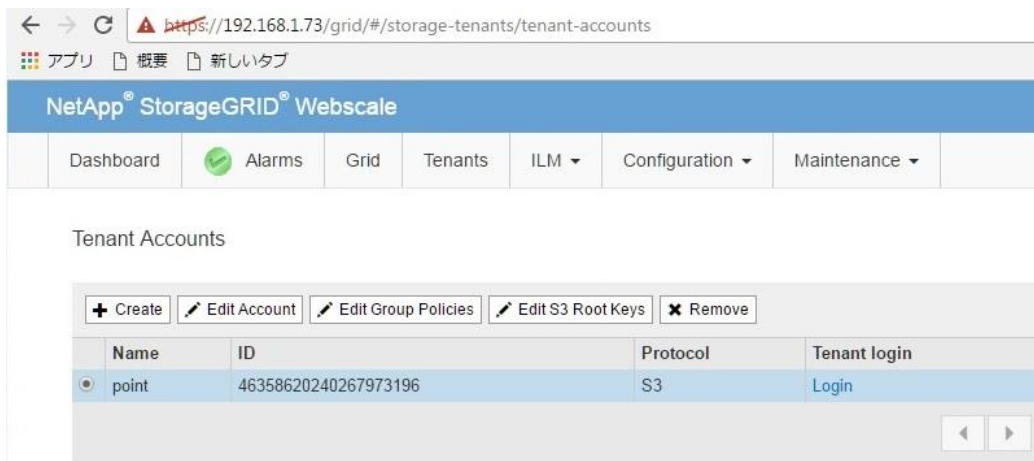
https://192.168.1.73/grid/#/storage-tenants/tenant-accounts

アプリ 概要 新しいタブ

NetApp® StorageGRID® Webscale

Dashboard Alarms Grid Tenants ILM Configuration Maintenance

Tenant Accounts

Create Edit Account Edit Group Policies Edit S3 Root Keys Remove

| Name | ID | Protocol | Tenant login |
|---|---|---|---|
| point | 46358620240267973196 | S3 | Login |